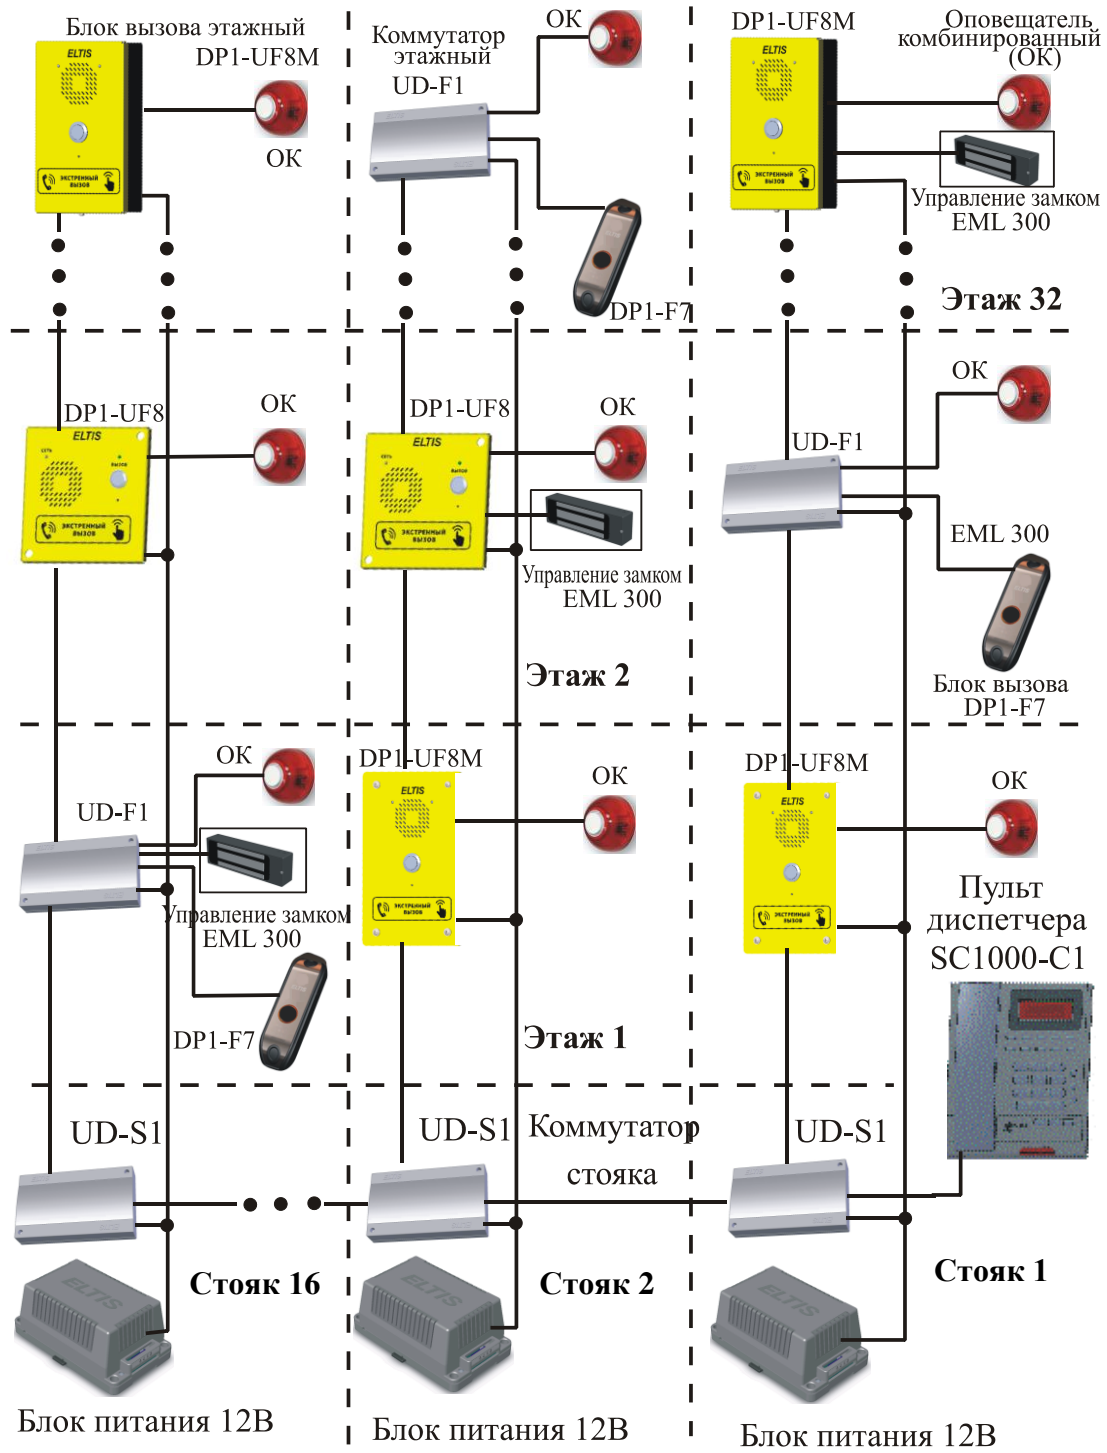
Блок вызова этажный
DP1-UF8M
ELTIS
ЭКСТРЕННЫЙ ВЫЗОВ
ОК

Коммутатор этажный
UD-F1
ОК
DP1-F7

DP1-UF8M
ELTIS
ЭКСТРЕННЫЙ ВЫЗОВ
Оповещатель комбинированный (ОК)
Управление замком EML 300
Этаж 32

DP1-UF8
ELTIS
ЭКСТРЕННЫЙ ВЫЗОВ
ОК

DP1-UF8
ELTIS
ЭКСТРЕННЫЙ ВЫЗОВ
ОК
Управление замком EML 300
Этаж 2

ОК
UD-F1
EML 300
Блок вызова DP1-F7

ОК
UD-F1
Управление замком EML 300
DP1-F7

DP1-UF8M
ELTIS
ЭКСТРЕННЫЙ ВЫЗОВ
ОК
Этаж 1

DP1-UF8M
ELTIS
ЭКСТРЕННЫЙ ВЫЗОВ
ОК
Пульт диспетчера SC1000-C1

UD-S1
Стояк 16
ELTIS
Блок питания 12В

UD-S1
Коммутатор стояка
Стояк 2
ELTIS
Блок питания 12В

UD-S1
Стояк 1
ELTIS
Блок питания 12В